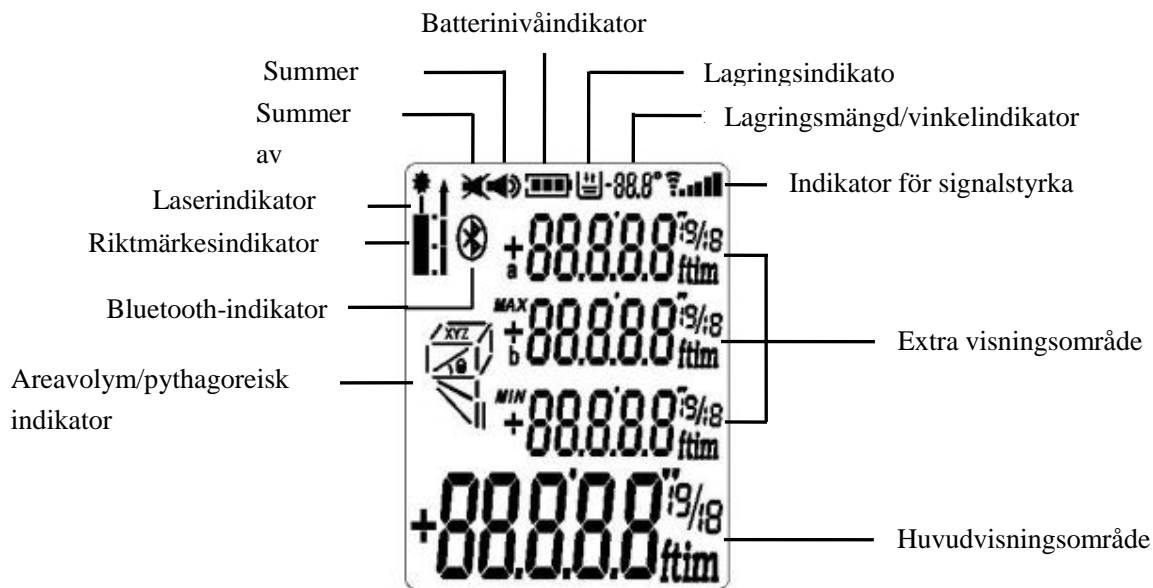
Batterinivåindikator

Summer

Lagringsindikato

Summer av

Lagringsmängd/vinkelindikator

-88.8°

Laserindikator

Indikator för signalstyrka

Riktmärkesindikator

+ a 88.8.8.8 "9/18 ftim

Bluetooth-indikator

MAX + b 88.8.8.8 "9/18 ftim

Extra visningsområde

XYZ

Areavolym/pythagoreisk indikator

MIN + 88.8.8.8 "9/18 ftim

+ 88.8.8.8 "9/18 ftim

Huvudvisningsområde